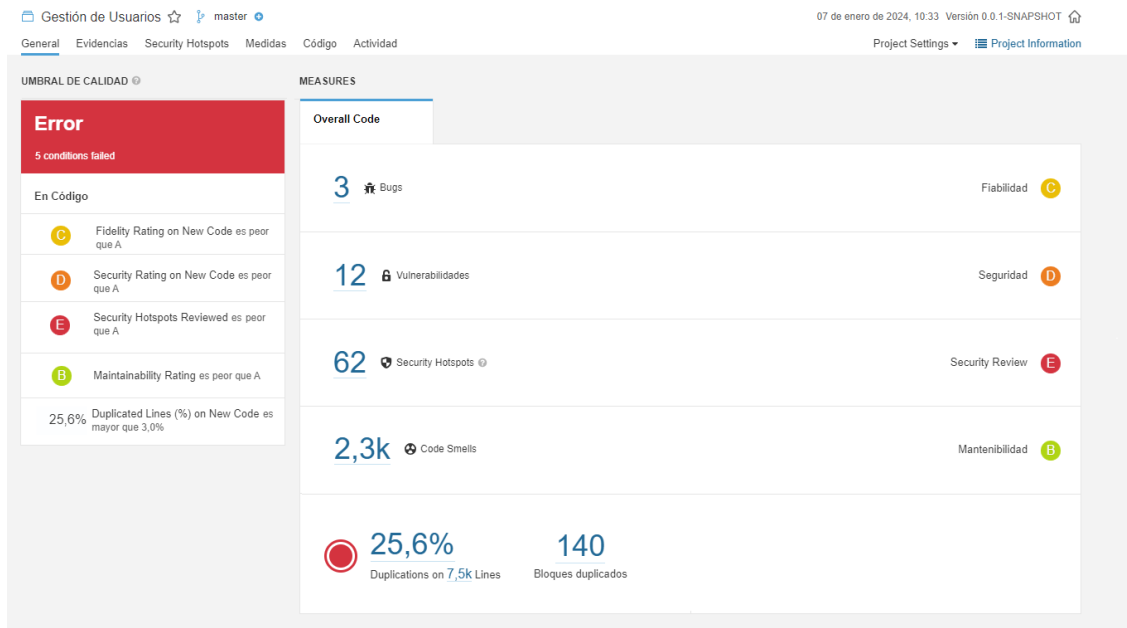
Gestión de Usuarios master

07 de enero de 2024, 10:33 Versión 0.0.1-SNAPSHOT

General Evidencias Security Hotspots Medidas Código Actividad

Project Settings Project Information

UMBRAL DE CALIDAD

Error

5 conditions failed

En Código

C Fidelity Rating on New Code es peor que A

D Security Rating on New Code es peor que A

E Security Hotspots Reviewed es peor que A

B Maintainability Rating es peor que A

25,6% Duplicated Lines (%) on New Code es mayor que 3,0%

MEASURES

Overall Code

3 Bugs Fiabilidad C

12 Vulnerabilidades Seguridad D

62 Security Hotspots Security Review E

2,3k Code Smells Mantenibilidad B

25,6% Duplications on 7,5k Lines

140 Bloques duplicados